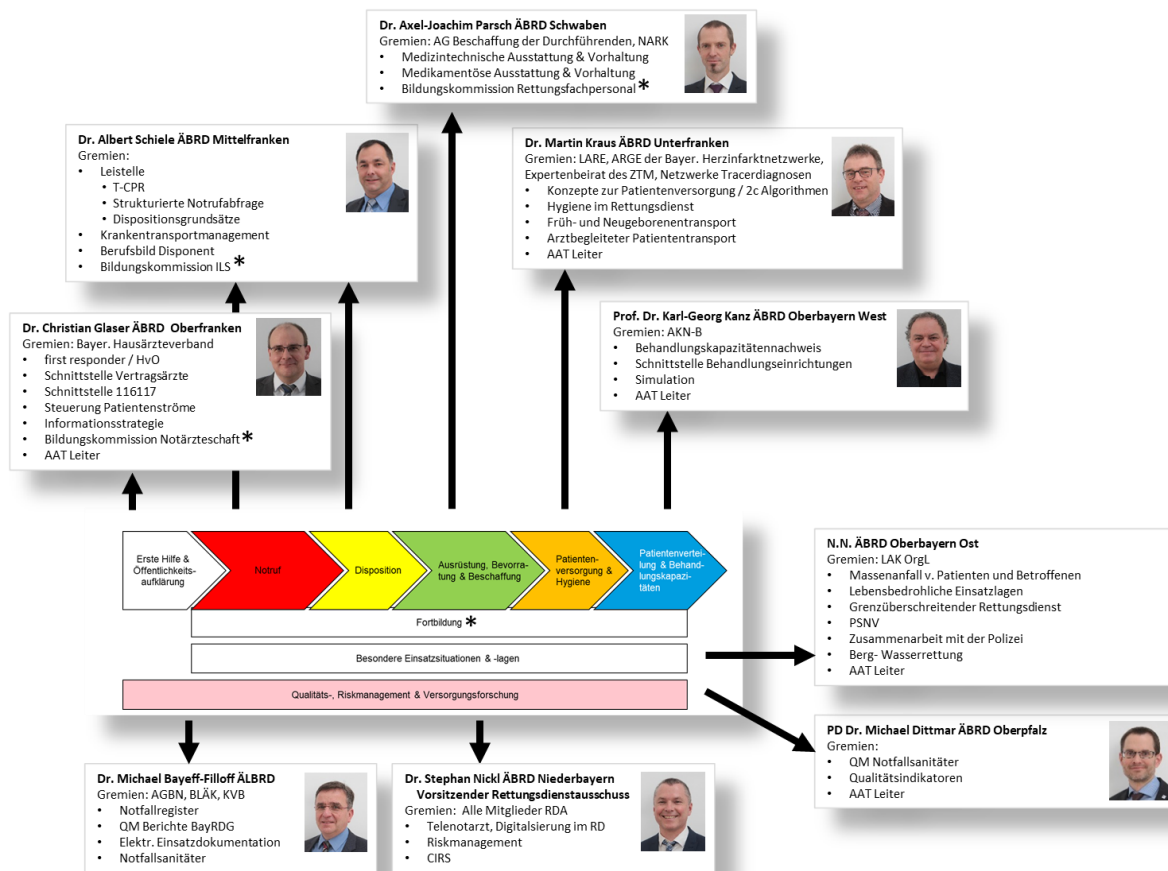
Dr. Axel-Joachim Parsch ÄBRD Schwaben
Gremien: AG Beschaffung der Durchführenden, NARK
• Medizintechnische Ausstattung & Vorhaltung
• Medikamentöse Ausstattung & Vorhaltung
• Bildungskommission Rettungsfachpersonal *

Dr. Albert Schiele ÄBRD Mittelfranken
Gremien:
• Leitstelle
• T-CPR
• Strukturierte Notrufabfrage
• Dispositionsgrundsätze
• Krankentransportmanagement
• Berufsbild Disponent
• Bildungskommission ILS *

Dr. Martin Kraus ÄBRD Unterfranken
Gremien: LARE, ARGE der Bayer. Herzinfarktnetzwerke, Expertenbeirat des ZTM, Netzwerke Tracerdiagnosen
• Konzepte zur Patientenversorgung / 2c Algorithmen
• Hygiene im Rettungsdienst
• Früh- und Neugeborenentransport
• Arztbegleiteter Patiententransport
• AAT Leiter

Dr. Christian Glaser ÄBRD Oberfranken
Gremien: Bayer. Hausärzteverband
• first responder / HvO
• Schnittstelle Vertragsärzte
• Schnittstelle 116117
• Steuerung Patientenströme
• Informationsstrategie
• Bildungskommission Notärzteschaft *
• AAT Leiter

Prof. Dr. Karl-Georg Kanz ÄBRD Oberbayern West
Gremien: AKN-B
• Behandlungskapazitätennachweis
• Schnittstelle Behandlungseinrichtungen
• Simulation
• AAT Leiter

Erste Hilfe & Öffentlichkeitsaufklärung
Notruf
Disposition
Ausrüstung, Bevorratung & Beschaffung
Patientenversorgung & Hygiene
Patientenverteilung & Behandlungskapazitäten
Fortbildung *
Besondere Einsatzsituationen & -lagen
Qualitäts-, Riskmanagement & Versorgungsforschung

N.N. ÄBRD Oberbayern Ost
Gremien: LAK OrgL
• Massenanfall v. Patienten und Betroffenen
• Lebensbedrohliche Einsatzlagen
• Grenzüberschreitender Rettungsdienst
• PSNV
• Zusammenarbeit mit der Polizei
• Berg- Wasserrettung
• AAT Leiter

PD Dr. Michael Dittmar ÄBRD Oberpfalz
Gremien:
• QM Notfallsanitäter
• Qualitätsindikatoren
• AAT Leiter

Dr. Michael Bayeff-Filloff ÄLBRD
Gremien: AGBN, BLÄK, KVB
• Notfallregister
• QM Berichte BayRDG
• Elektr. Einsatzdokumentation
• Notfallsanitäter

Dr. Stephan Nickl ÄBRD Niederbayern Vorsitzender Rettungsdienstausschuss
Gremien: Alle Mitglieder RDA
• Telenotarzt, Digitalsierung im RD
• Riskmanagement
• CIRS